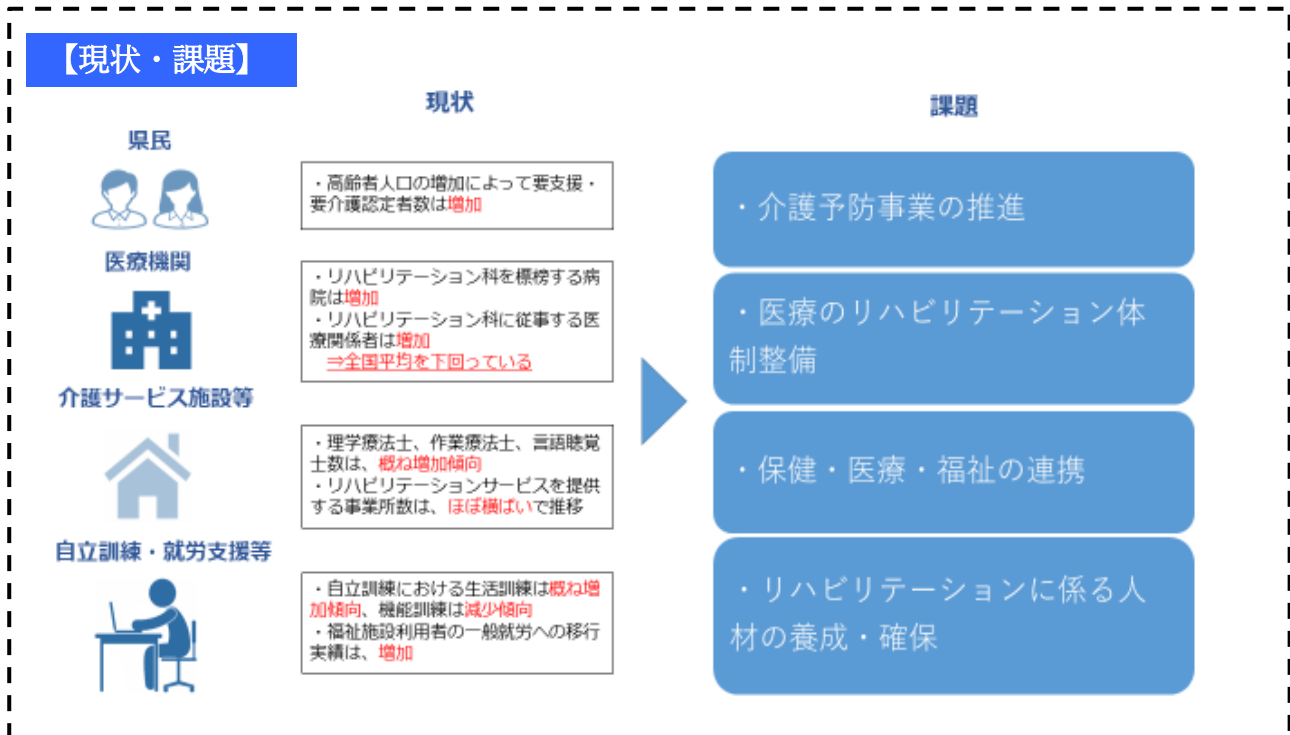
【現状・課題】

現状

課題

県民

医療機関

介護サービス施設等

自立訓練・就労支援等

・高齢者人口の増加によって要支援・要介護認定者数は増加

・リハビリテーション科を標榜する病院は増加
・リハビリテーション科に従事する医療関係者は増加
⇒全国平均を下回っている

・理学療法士、作業療法士、言語聴覚士数は、概ね増加傾向
・リハビリテーションサービスを提供する事業所数は、ほぼ横ばいで推移

・自立訓練における生活訓練は概ね増加傾向、機能訓練は減少傾向
・福祉施設利用者の一般就労への移行実績は、増加

・介護予防事業の推進

・医療のリハビリテーション体制整備

・保健・医療・福祉の連携

・リハビリテーションに係る人材の養成・確保